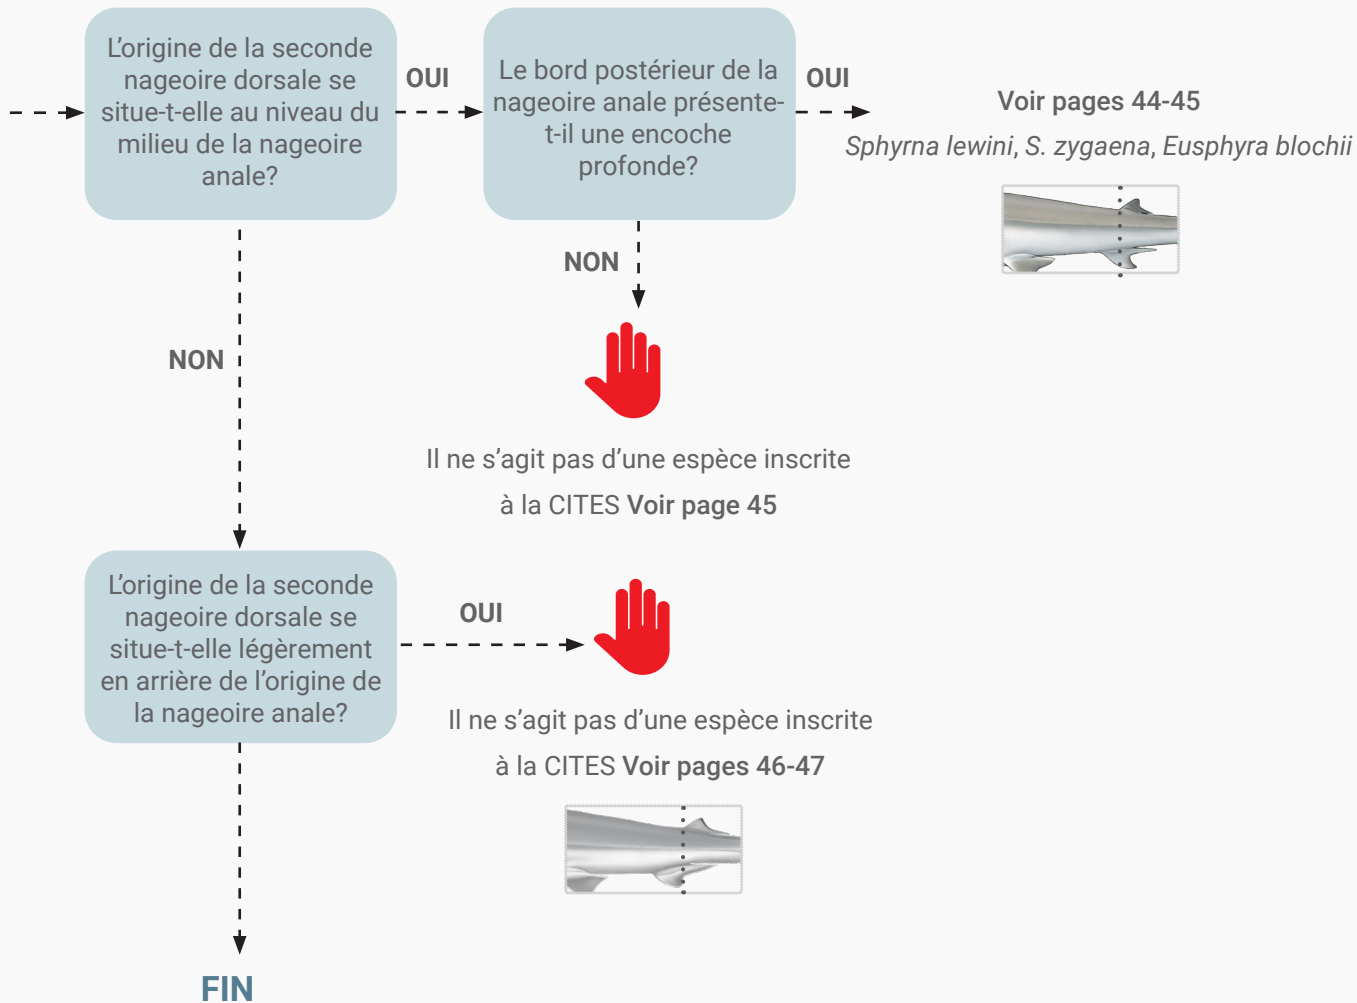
L’origine de la seconde nageoire dorsale se situe-t-elle au niveau du milieu de la nageoire anale?

OUI

Le bord postérieur de la nageoire anale présente-t-il une encoche profonde?

OUI

Voir pages 44-45

*Sphyrna lewini*, *S. zygaena*, *Eusphyra blochii*

NON

NON

Il ne s’agit pas d’une espèce inscrite à la CITES **Voir page 45**

L’origine de la seconde nageoire dorsale se situe-t-elle légèrement en arrière de l’origine de la nageoire anale?

OUI

Il ne s’agit pas d’une espèce inscrite à la CITES **Voir pages 46-47**

FIN